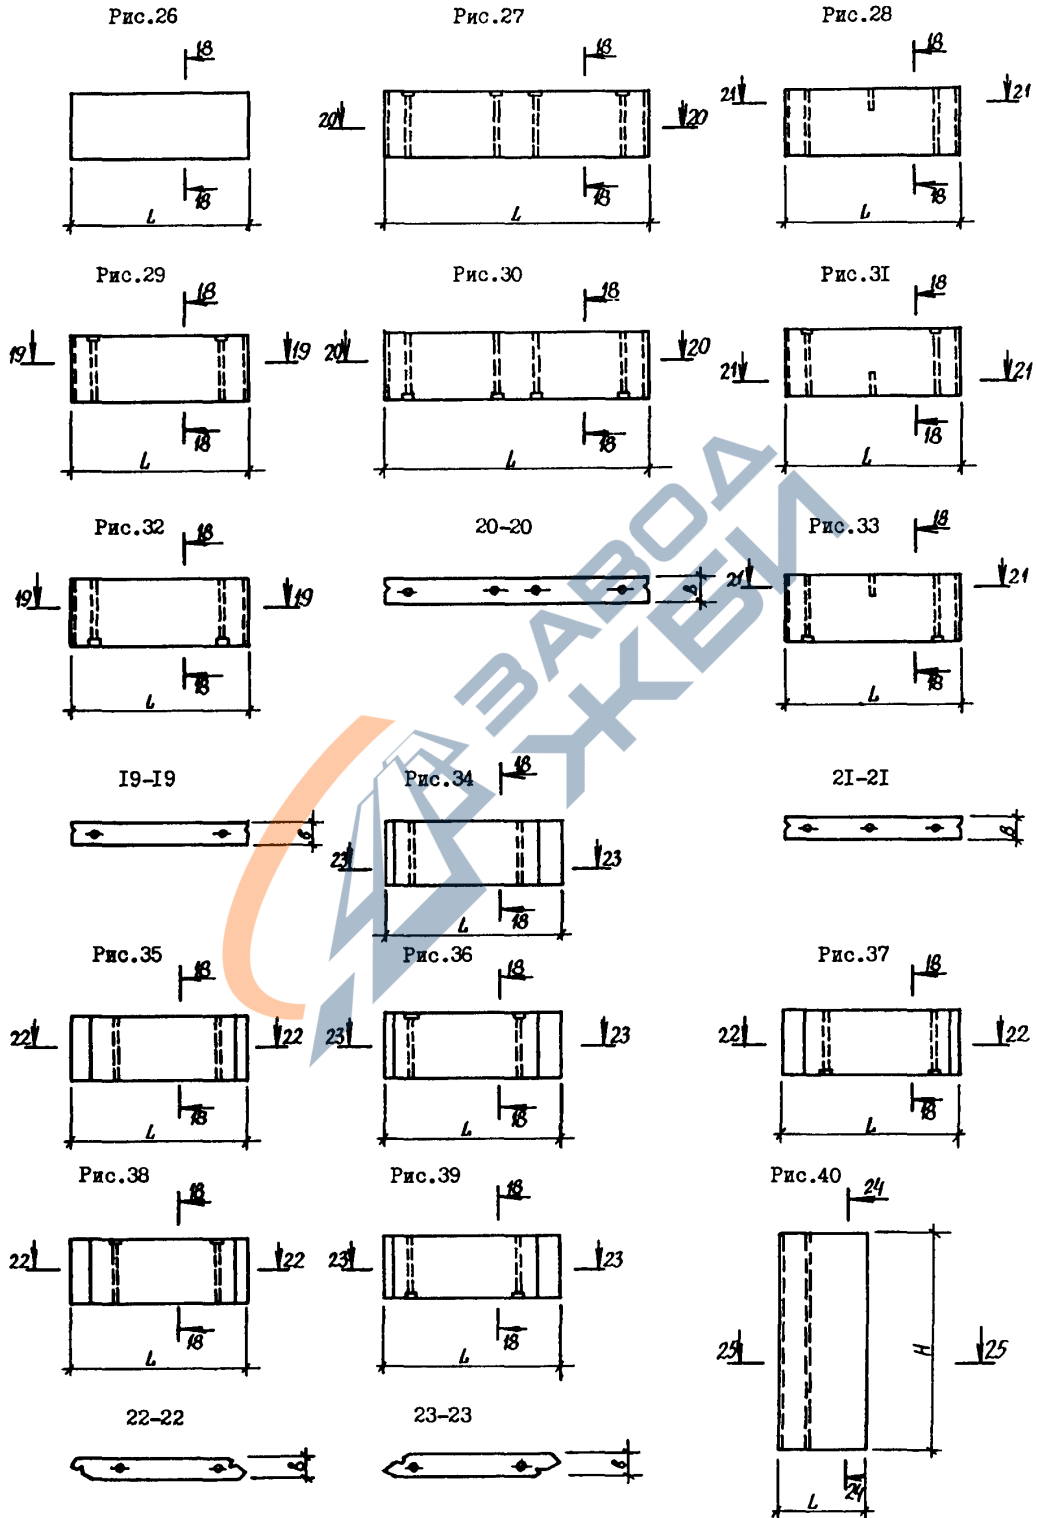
Рис.26

18

18

L

Рис.27

18

20

20

18

L

Рис.28

18

21

21

18

L

Рис.29

18

19

19

18

L

Рис.30

18

20

20

18

L

Рис.3I

18

21

21

18

L

Рис.32

18

19

19

18

L

20–20

в

Рис.33

18

21

21

18

L

I9–I9

в

Рис.34

18

23

23

18

L

2I–2I

в

Рис.35

18

22

22

18

L

Рис.36

18

23

23

18

L

Рис.37

18

22

22

18

L

Рис.38

18

22

22

18

L

Рис.39

18

23

23

18

L

Рис.40

24

25

25

H

24

L

22–22

в

23–23

в

ЗАВОД ЖБИ